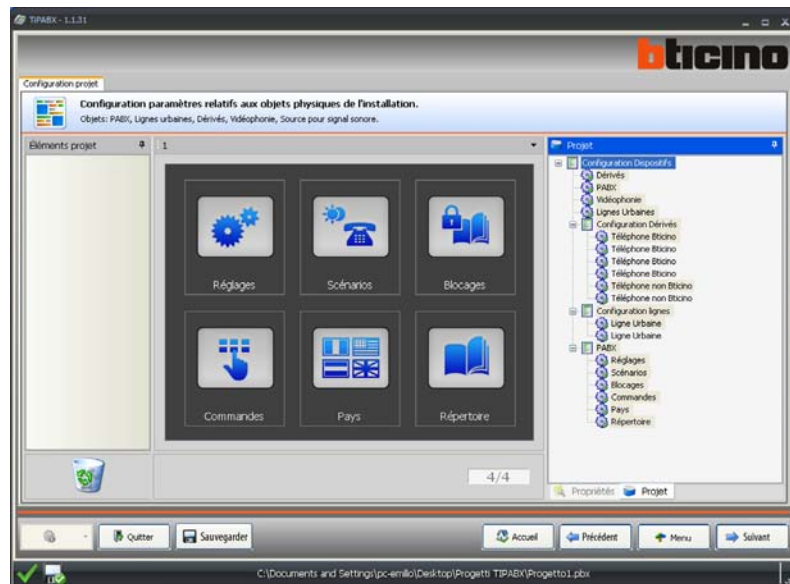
TiPABX - 1.1.31

bticino

Configuration projet

Configuration paramètres relatifs aux objets physiques de l'installation.
Objets: PABX, Lignes urbaines, Dérivés, Vidéophonie, Source pour signal sonore.

Eléments projet

1

Réglages

Scénarios

Blocages

Commandes

Pays

Répertoire

4/4

Projet

Configuration Dispositifs
Dérivés
PABX
Vidéophonie
Lignes Urbaines
Configuration Dérivés
Téléphone Bticino
Téléphone Bticino
Téléphone Bticino
Téléphone Bticino
Téléphone non Bticino
Téléphone non Bticino
Configuration lignes
Ligne Urbaine
Ligne Urbaine
PABX
Réglages
Scénarios
Blocages
Commandes
Pays
Répertoire

Propriétés

Projet

Quitter

Sauvegarder

Accueil

Précédent

Menu

Suivant

C:\Documents and Settings\pc-emilio\Desktop\Progetti TIPABX\Progetto1.pbx